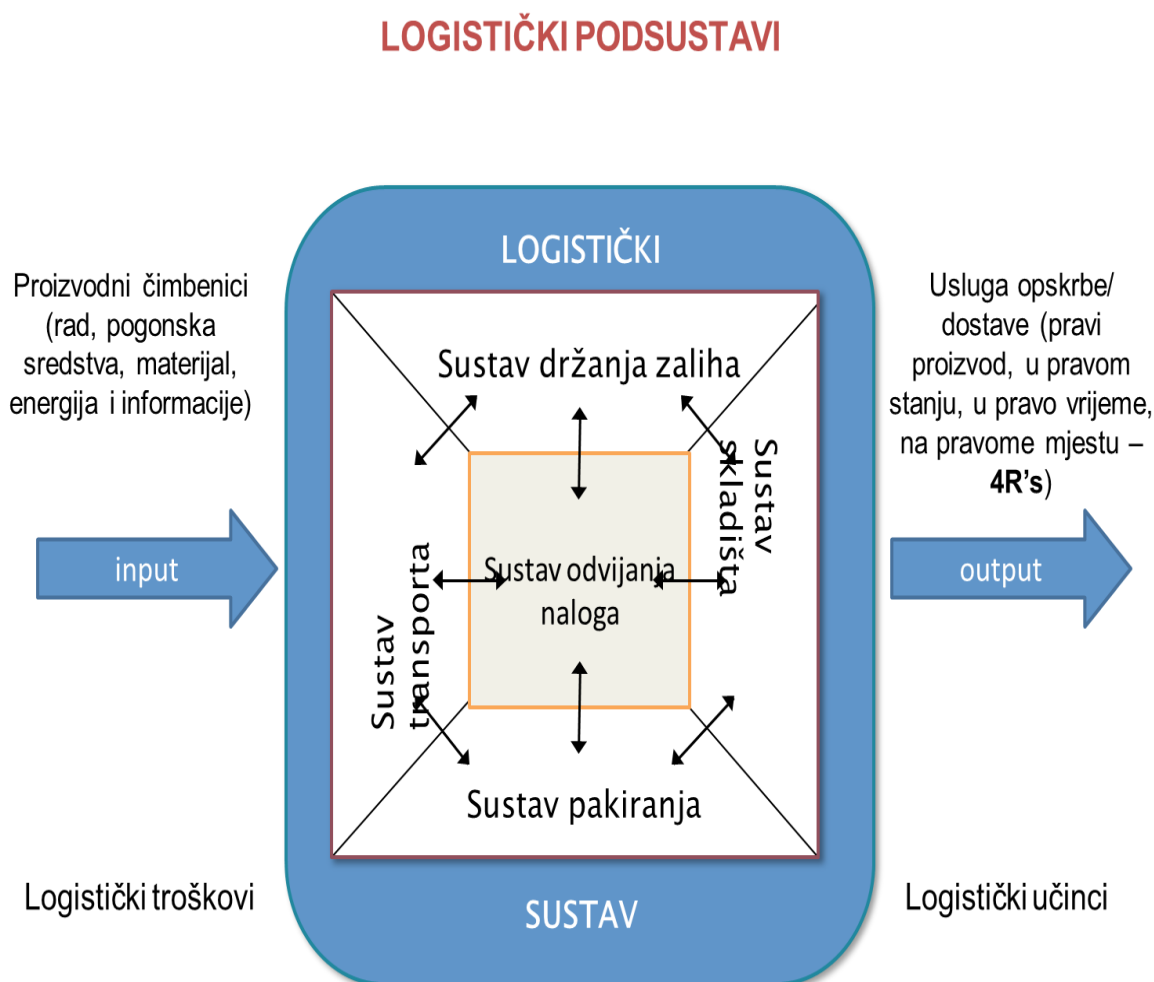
LOGISTIČKI PODSUSTAVI

Proizvodni čimbenici (rad, pogonska sredstva, materijal, energija i informacije)

input

Logistički troškovi

LOGISTIČKI

Sustav držanja zaliha

Sustav skladišta

Sustav transporta

Sustav odvijanja naloga

Sustav pakiranja

SUSTAV

Usluga opskrbe/ dostave (pravi proizvod, u pravom stanju, u pravo vrijeme, na pravome mjestu – **4R's**)

output

Logistički učinci